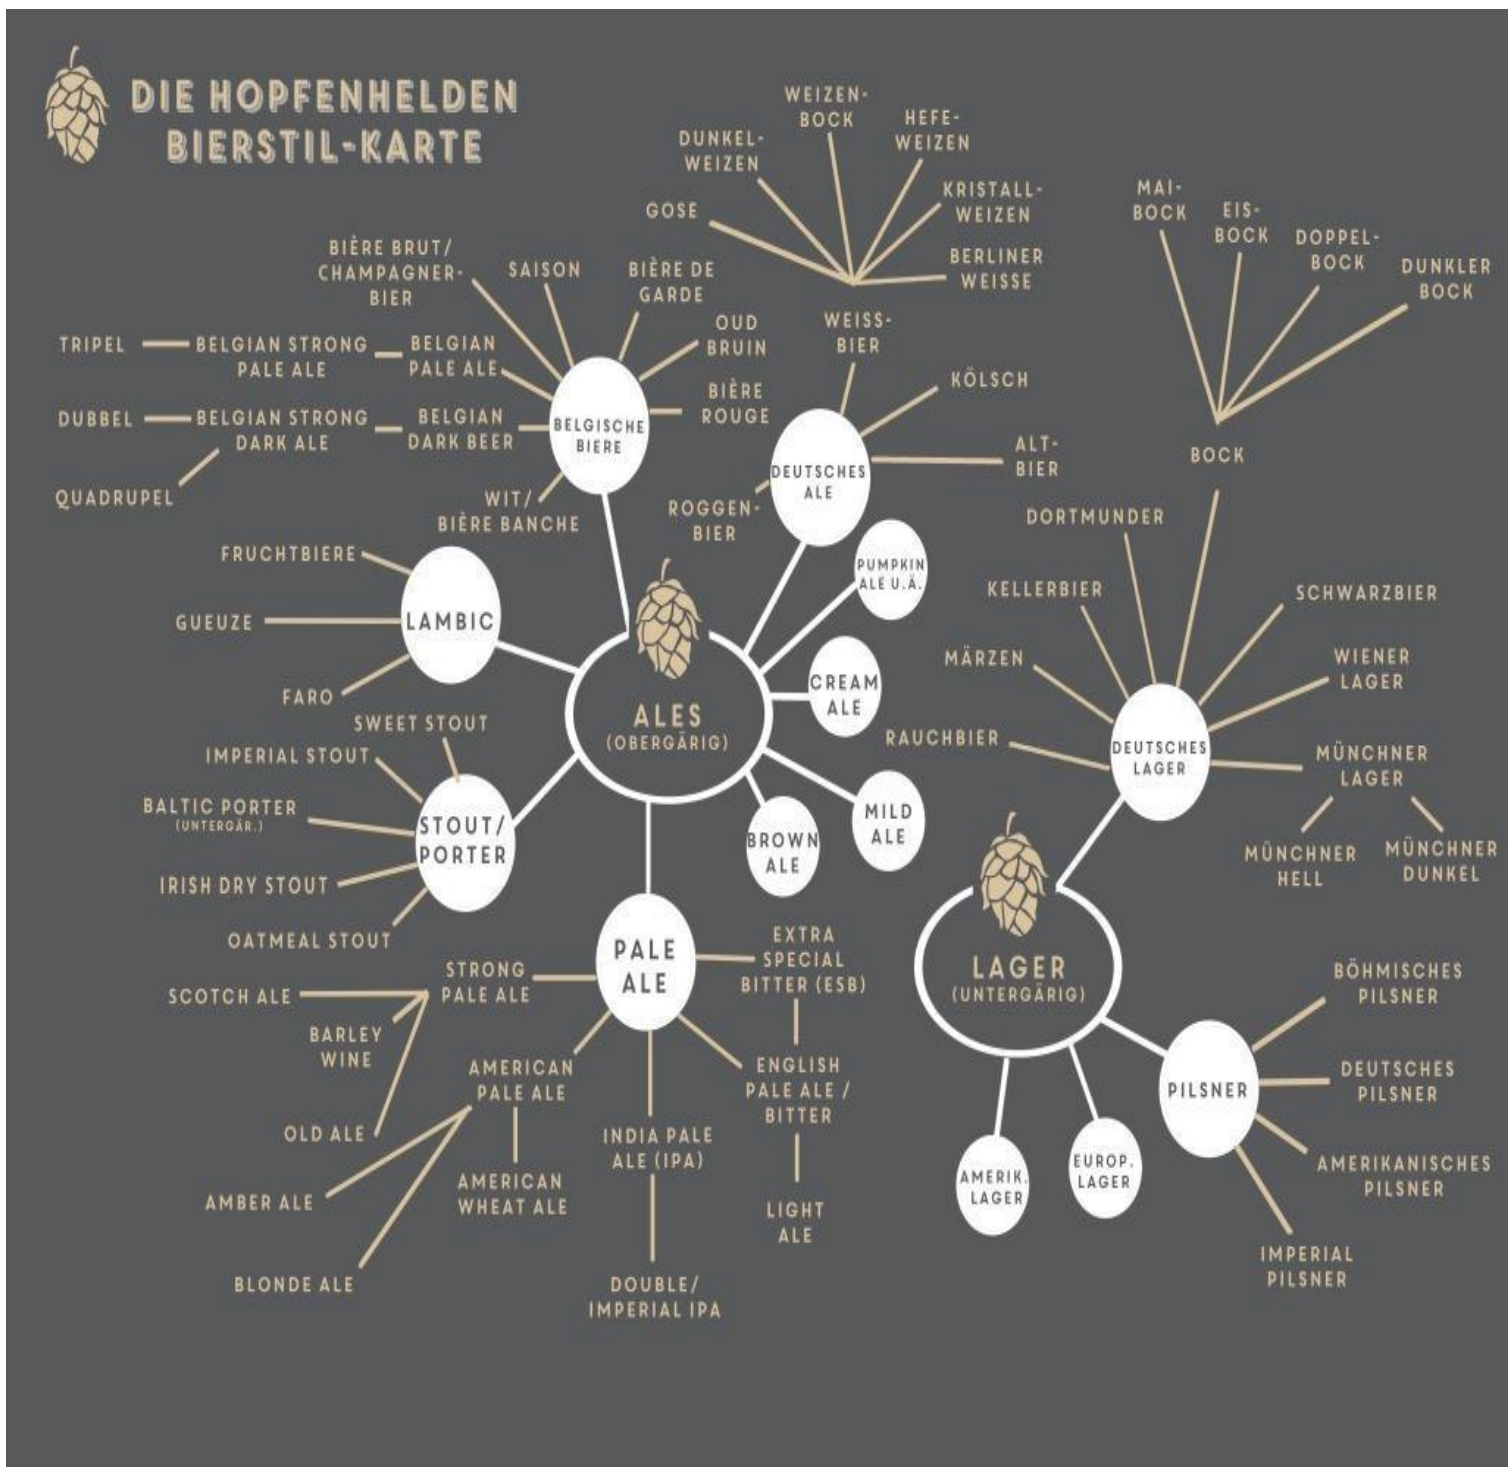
DIE HOPFENHELDEN BIERSTIL-KARTE

WEIZENBOCK
HEFEWEIZEN
DUNKELWEIZEN
KRISTALLWEIZEN
GOSE
BERLINER WEISSE
MAIBOCK
EISBOCK
DOPPELBOCK
DUNKLER BOCK

BIÈRE BRUT/ CHAMPAGNERBIER
SAISON
BIÈRE DE GARDE
OUD BRUIN
TRIPEL
BELGIAN STRONG PALE ALE
BELGIAN PALE ALE
WEISSBIER
BIÈRE ROUGE
KÖLSCH
DUBBEL
BELGIAN STRONG DARK ALE
BELGIAN DARK BEER
BELGISCHE BIERE
DEUTSCHES ALE
ALTBIER
BOCK
QUADRUPEL
WIT/ BIÈRE BANCHE
ROGGENBIER
DORTMUNDER
FRUCHTBIERE
PUMPKIN ALE U.Ä.
KELLERBIER
SCHWARZBIER
GUEUZE
LAMBIC
MÄRZEN
WIENER LAGER
CREAM ALE
FARO
ALES (OBERGÄRIG)
RAUCHBIER
DEUTSCHES LAGER
SWEET STOUT
IMPERIAL STOUT
MÜNCHNER LAGER
BALTIC PORTER (UNTERGÄR.)
STOUT/ PORTER
MILD ALE
BROWN ALE
MÜNCHNER HELL
MÜNCHNER DUNKEL
IRISH DRY STOUT
OATMEAL STOUT
EXTRA SPECIAL BITTER (ESB)
PALE ALE
LAGER (UNTERGÄRIG)
STRONG PALE ALE
BÖHMISCHES PILSNER
SCOTCH ALE
BARLEY WINE
AMERICAN PALE ALE
ENGLISH PALE ALE / BITTER
PILSNER
DEUTSCHES PILSNER
OLD ALE
INDIA PALE ALE (IPA)
AMERIKANISCHES PILSNER
AMERICAN WHEAT ALE
EUROP. LAGER
AMBER ALE
AMERIK. LAGER
LIGHT ALE
IMPERIAL PILSNER
BLONDE ALE
DOUBLE/ IMPERIAL IPA